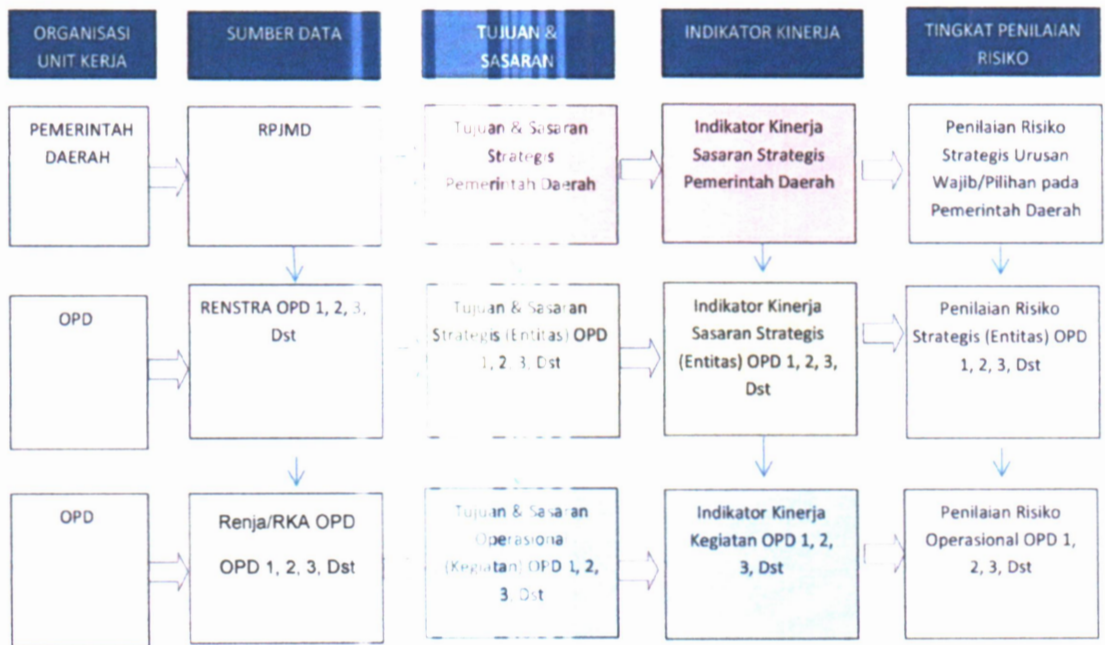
ORGANISASI UNIT KERJA

SUMBER DATA

TUJUAN & SASARAN

INDIKATOR KINERJA

TINGKAT PENILAIAN RISIKO

PEMERINTAH DAERAH

RPJMD

Tujuan & Sasaran Strategis Pemerintah Daerah

Indikator Kinerja Sasaran Strategis Pemerintah Daerah

Penilaian Risiko Strategis Urusan Wajib/Pilihan pada Pemerintah Daerah

OPD

RENSTRA OPD 1, 2, 3, Dst

Tujuan & Sasaran Strategis (Entitas) OPD 1, 2, 3, Dst

Indikator Kinerja Sasaran Strategis (Entitas) OPD 1, 2, 3, Dst

Penilaian Risiko Strategis (Entitas) OPD 1, 2, 3, Dst

OPD

Renja/RKA OPD

OPD 1, 2, 3, Dst

Tujuan & Sasaran Operasiona (Kegiatan) OPD 1, 2, 3, Dst

Indikator Kinerja Kegiatan OPD 1, 2, 3, Dst

Penilaian Risiko Operasional OPD 1, 2, 3, Dst